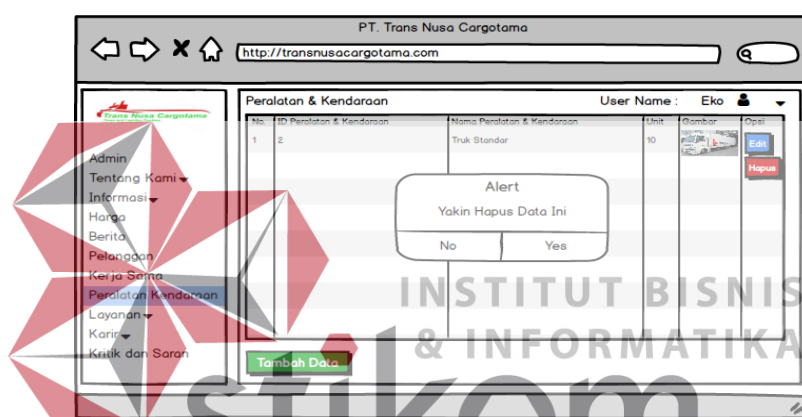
PT. Trans Nusa Cargotama

http://transnusacargotama.com

Trans Nusa Cargotama

Admin
Tentang Kami
Informasi
Harga
Berita
Pelanggan
Kerja Sama
Peralatan Kendaraan
Layanan
Karir
Kritik dan Saran

Peralatan & Kendaraan

User Name : Eko

| No | ID Peralatan & Kendaraan | Nama Peralatan & Kendaraan | Unit | Gambar | Opsi |
|---|---|---|---|---|---|
| 1 | 2 | Truk Standar | 10 | | Edit Hapus |

Alert

Yakin Hapus Data Ini

No

Yes

Tambah Data

INSTITUT BISNIS & INFORMATIKA

stikom